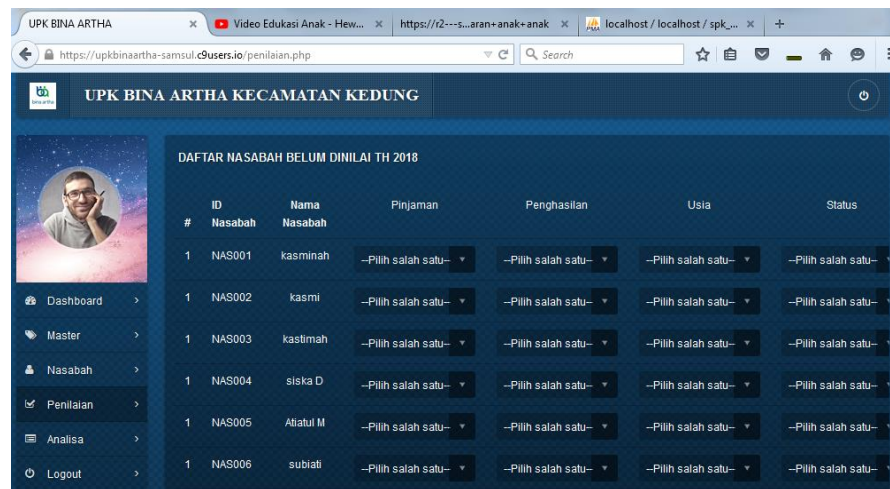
UPK BINA ARTHA ×
Video Edukasi Anak - Hew... ×
https://r2---s...aran+anak+anak ×
localhost / localhost / spk_... ×
+

https://upkbinaartha-samsul.c9users.io/penilaian.php
Search

UPK BINA ARTHA KECAMATAN KEDUNG

Dashboard
Master
Nasabah
Penilaian
Analisa
Logout

DAFTAR NASABAH BELUM DINILAI TH 2018

| # | ID Nasabah | Nama Nasabah | Pinjaman | Penghasilan | Usia | Status |
|---|---|---|---|---|---|---|
| 1 | NAS001 | kasminah | --Pilih salah satu-- | --Pilih salah satu-- | --Pilih salah satu-- | --Pilih salah satu-- |
| 1 | NAS002 | kasmi | --Pilih salah satu-- | --Pilih salah satu-- | --Pilih salah satu-- | --Pilih salah satu-- |
| 1 | NAS003 | kastimah | --Pilih salah satu-- | --Pilih salah satu-- | --Pilih salah satu-- | --Pilih salah satu-- |
| 1 | NAS004 | siska D | --Pilih salah satu-- | --Pilih salah satu-- | --Pilih salah satu-- | --Pilih salah satu-- |
| 1 | NAS005 | Atiatul M | --Pilih salah satu-- | --Pilih salah satu-- | --Pilih salah satu-- | --Pilih salah satu-- |
| 1 | NAS006 | subiati | --Pilih salah satu-- | --Pilih salah satu-- | --Pilih salah satu-- | --Pilih salah satu-- |